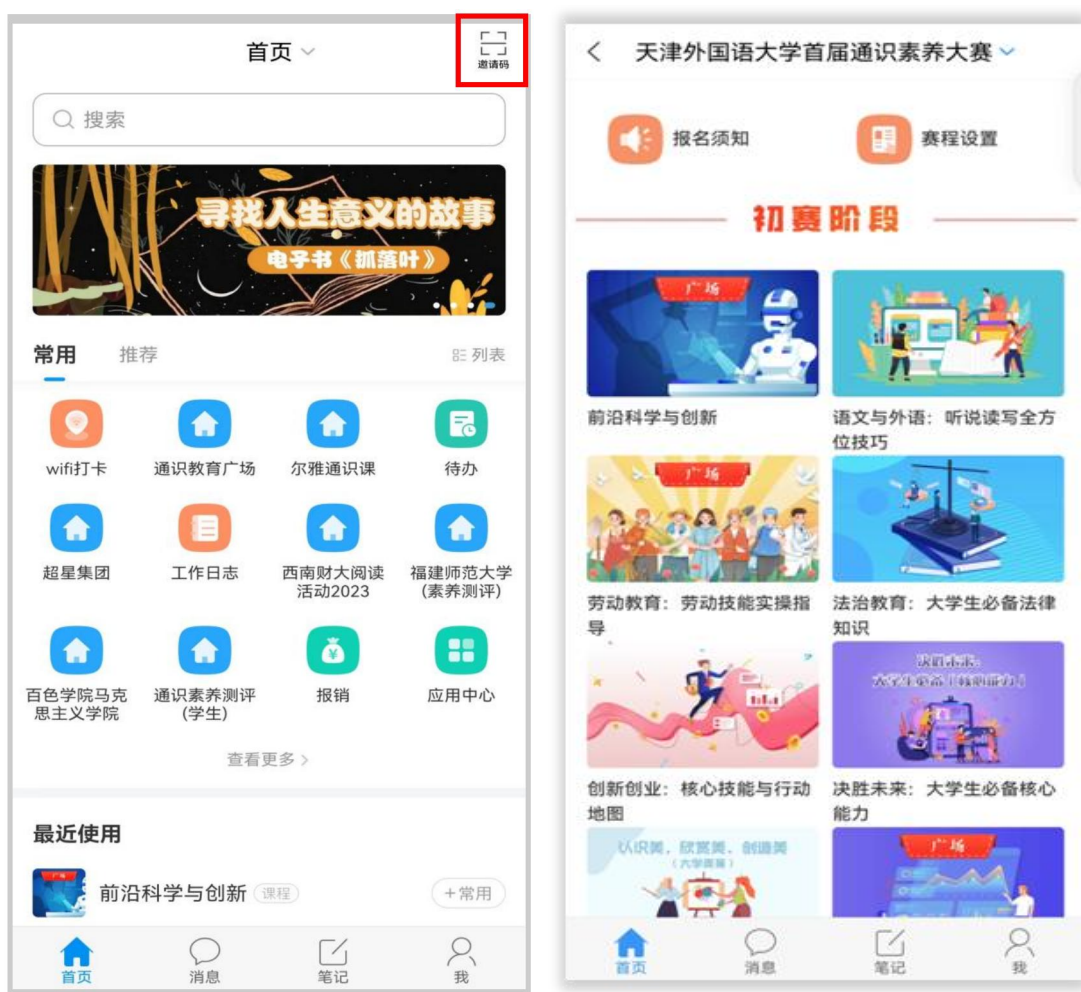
首页

邀请码

搜索

寻找人生意义的故事

电子书《抓落叶》

常用　推荐　列表

wifi打卡　通识教育广场　尔雅通识课　待办

超星集团　工作日志　西南财大阅读活动2023　福建师范大学(素养测评)

百色学院马克思主义学院　通识素养测评(学生)　报销　应用中心

查看更多 >

最近使用

前沿科学与创新 课程　+常用

首页　消息　笔记　我

< 天津外国语大学首届通识素养大赛

报名须知　赛程设置

初赛阶段

广场

前沿科学与创新

语文与外语：听说读写全方位技巧

广场

劳动教育：劳动技能实操指导

法治教育：大学生必备法律知识

创新创业：核心技能与行动地图

决胜未来：大学生必备核心能力

认识美，欣赏美，创造美

广场

首页　消息　笔记　我